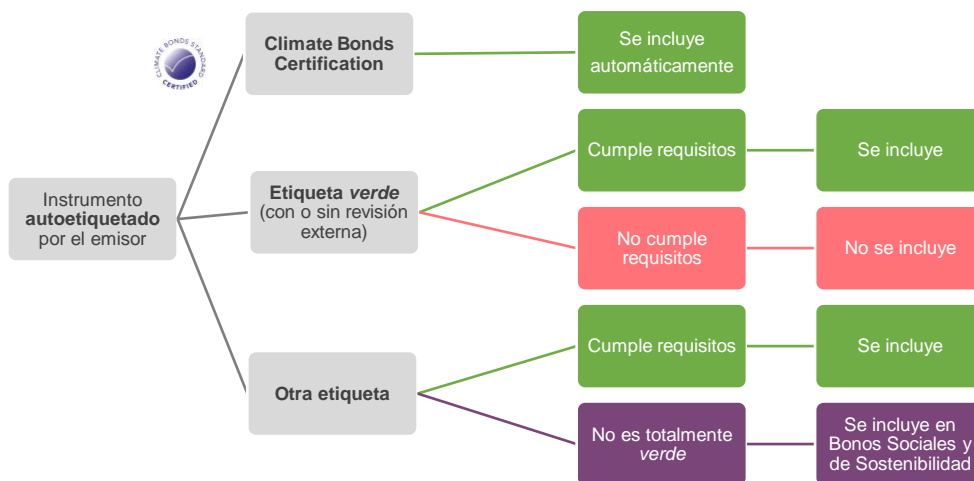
CLIMATE BONDS STANDARD CERTIFIED

Climate Bonds Certification

Se incluye automáticamente

Instrumento **autoetiquetado** por el emisor

Etiqueta *verde* (con o sin revisión externa)

Cumple requisitos

Se incluye

No cumple requisitos

No se incluye

Otra etiqueta

Cumple requisitos

Se incluye

No es totalmente *verde*

Se incluye en Bonos Sociales y de Sostenibilidad